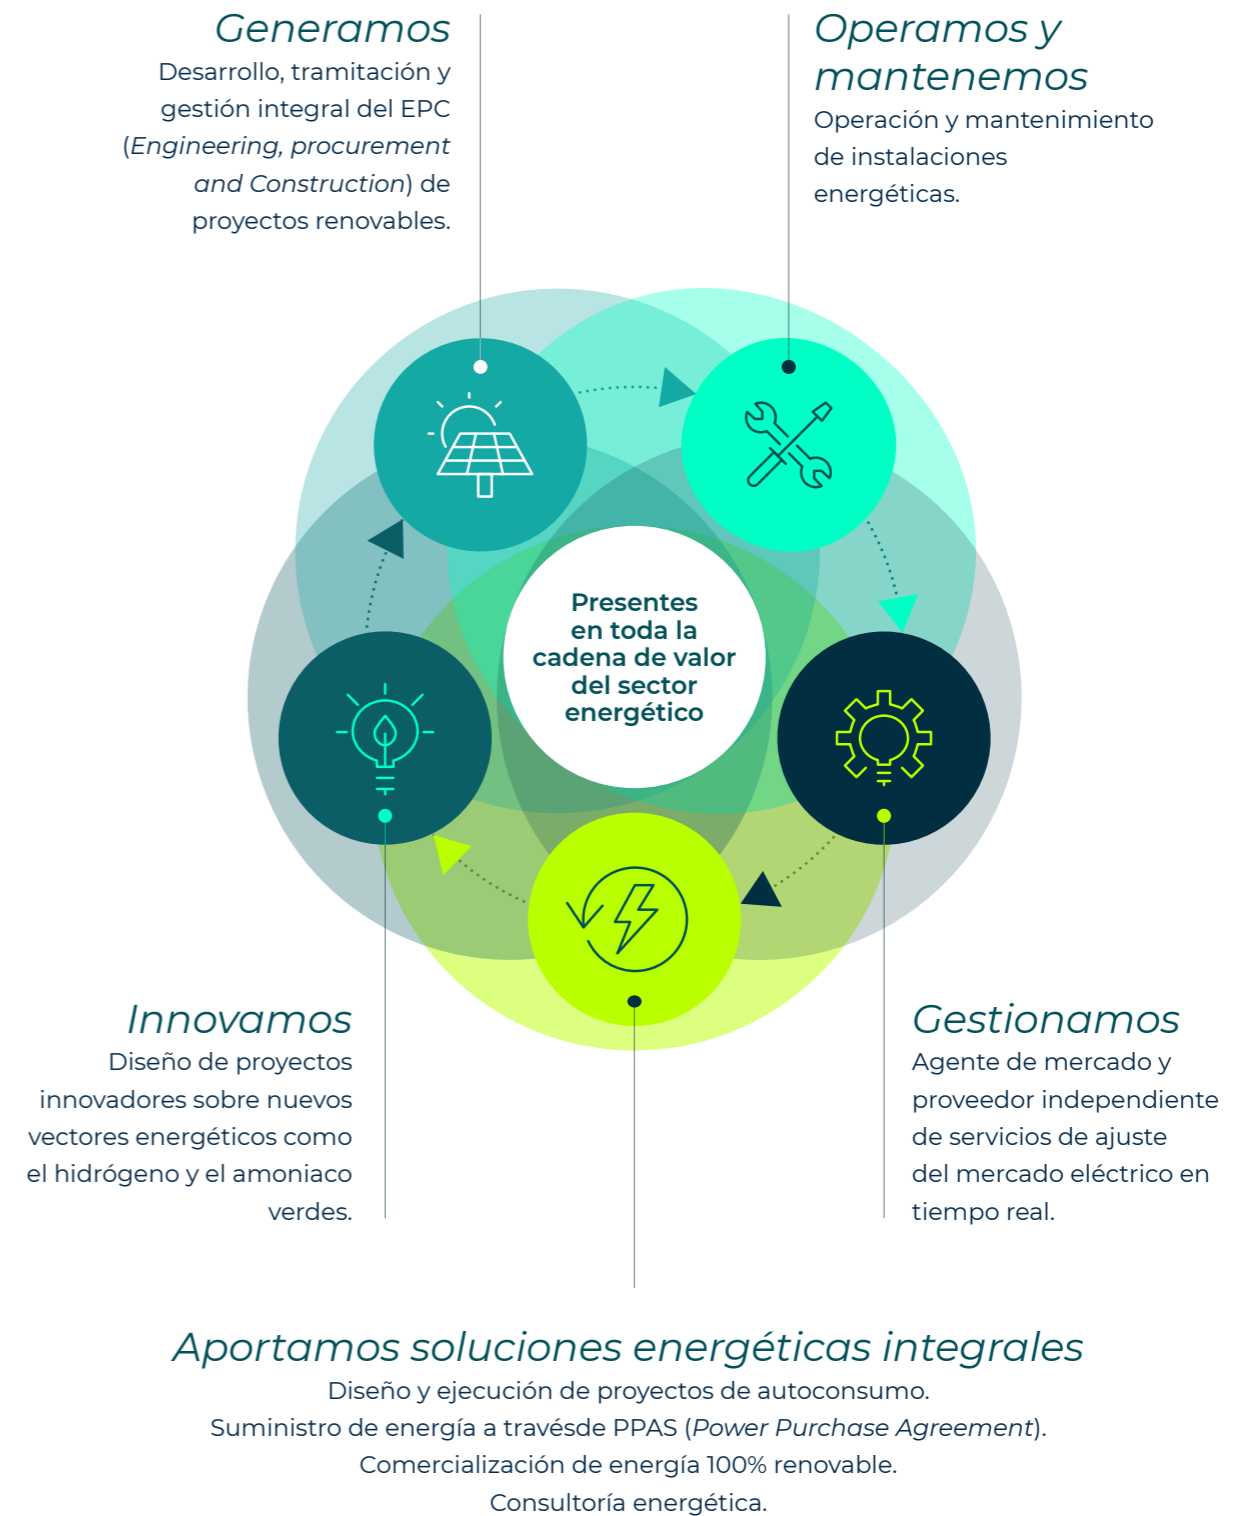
Generamos
Desarrollo, tramitación y gestión integral del EPC (Engineering, procurement and Construction) de proyectos renovables.

Operamos y mantenemos
Operación y mantenimiento de instalaciones energéticas.

Presentes en toda la cadena de valor del sector energético

Innovamos
Diseño de proyectos innovadores sobre nuevos vectores energéticos como el hidrógeno y el amoniaco verdes.

Gestionamos
Agente de mercado y proveedor independiente de servicios de ajuste del mercado eléctrico en tiempo real.

Aportamos soluciones energéticas integrales
Diseño y ejecución de proyectos de autoconsumo.
Suministro de energía a travésde PPAS (Power Purchase Agreement).
Comercialización de energía 100% renovable.
Consultoría energética.